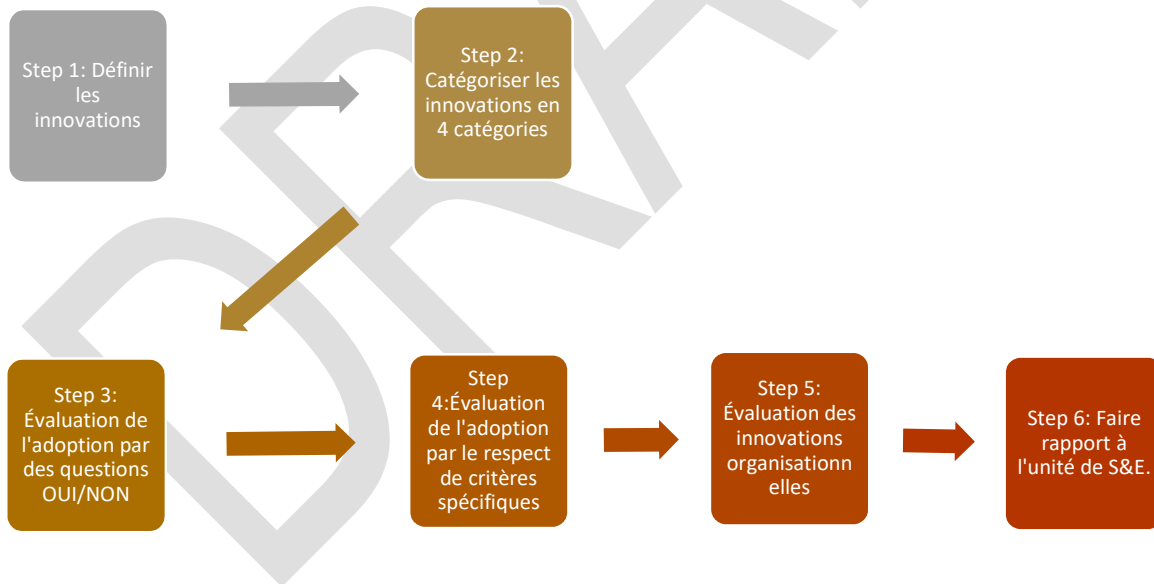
Step 1: Définir les innovations

Step 2: Catégoriser les innovations en 4 catégories

Step 3: Évaluation de l'adoption par des questions OUI/NON

Step 4:Évaluation de l'adoption par le respect de critères spécifiques

Step 5: Évaluation des innovations organisationn elles

Step 6: Faire rapport à l'unité de S&E.

DRAFT